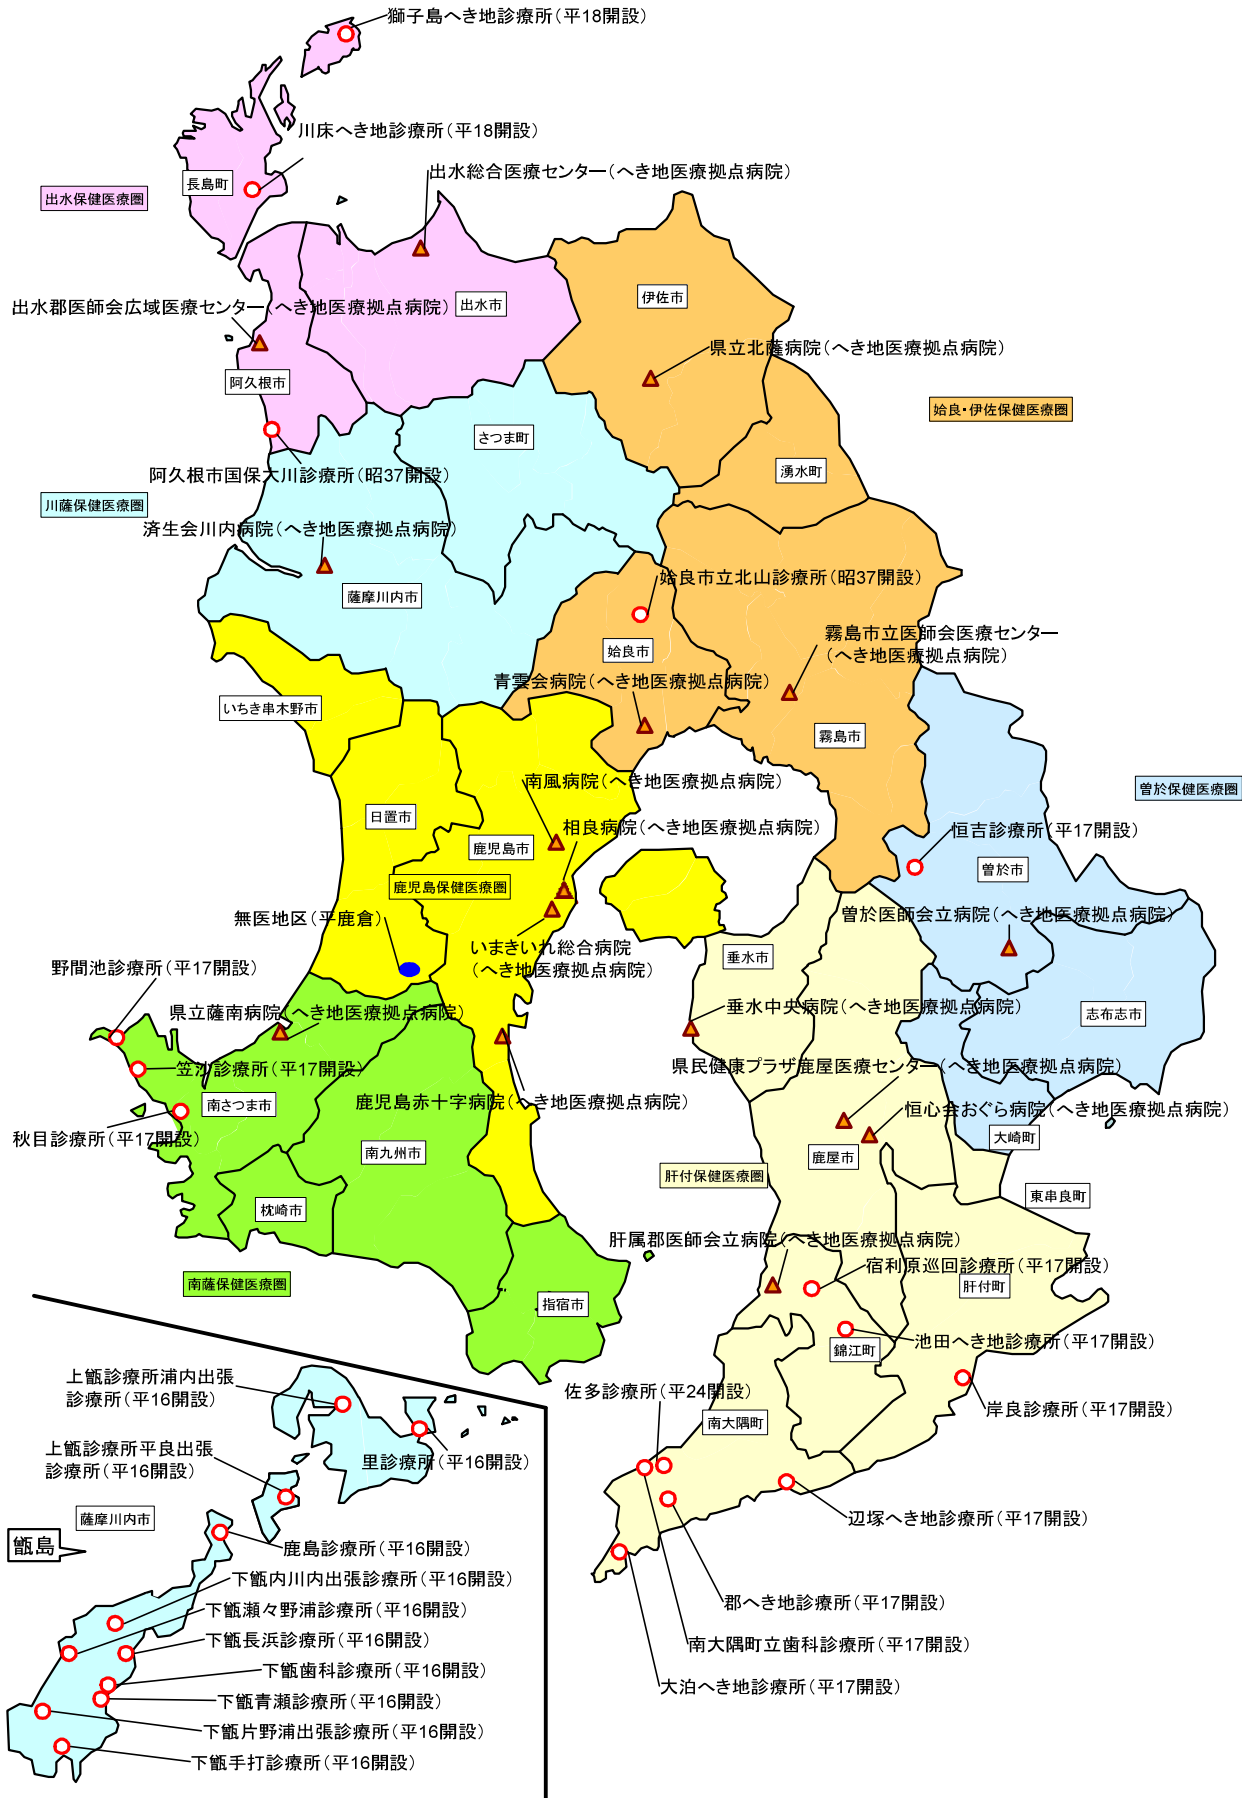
獅子島へき地診療所（平18開設）

川床へき地診療所（平18開設）

長島町

出水保健医療圏

出水総合医療センター（へき地医療拠点病院）

出水郡医師会広域医療センター（へき地医療拠点病院）

出水市

伊佐市

県立北薩病院（へき地医療拠点病院）

阿久根市

姶良・伊佐保健医療圏

さつま町

阿久根市国保大川診療所（昭37開設）

湧水町

川薩保健医療圏

済生会川内病院（へき地医療拠点病院）

姶良市立北山診療所（昭37開設）

薩摩川内市

霧島市立医師会医療センター（へき地医療拠点病院）

姶良市

青雲会病院（へき地医療拠点病院）

いちき串木野市

霧島市

南風病院（へき地医療拠点病院）

曽於保健医療圏

日置市

相良病院（へき地医療拠点病院）

恒吉診療所（平17開設）

鹿児島市

曽於市

鹿児島保健医療圏

曽於医師会立病院（へき地医療拠点病院）

無医地区（平鹿倉）

いまきいれ総合病院（へき地医療拠点病院）

垂水市

野間池診療所（平17開設）

垂水中央病院（へき地医療拠点病院）

志布志市

県立薩南病院（へき地医療拠点病院）

県民健康プラザ鹿屋医療センター（へき地医療拠点病院）

笠沙診療所（平17開設）

南さつま市

鹿児島赤十字病院（へき地医療拠点病院）

恒心会おぐら病院（へき地医療拠点病院）

秋目診療所（平17開設）

大崎町

南九州市

鹿屋市

肝付保健医療圏

東串良町

枕崎市

肝属郡医師会立病院（へき地医療拠点病院）

宿利原巡回診療所（平17開設）

南薩保健医療圏

肝付町

指宿市

池田へき地診療所（平17開設）

錦江町

上甑診療所浦内出張診療所（平16開設）

佐多診療所（平24開設）

岸良診療所（平17開設）

南大隅町

里診療所（平16開設）

上甑診療所平良出張診療所（平16開設）

辺塚へき地診療所（平17開設）

薩摩川内市

甑島

鹿島診療所（平16開設）

下甑内川内出張診療所（平16開設）

郡へき地診療所（平17開設）

下甑瀬々野浦診療所（平16開設）

南大隅町立歯科診療所（平17開設）

下甑長浜診療所（平16開設）

下甑歯科診療所（平16開設）

大泊へき地診療所（平17開設）

下甑青瀬診療所（平16開設）

下甑片野浦出張診療所（平16開設）

下甑手打診療所（平16開設）